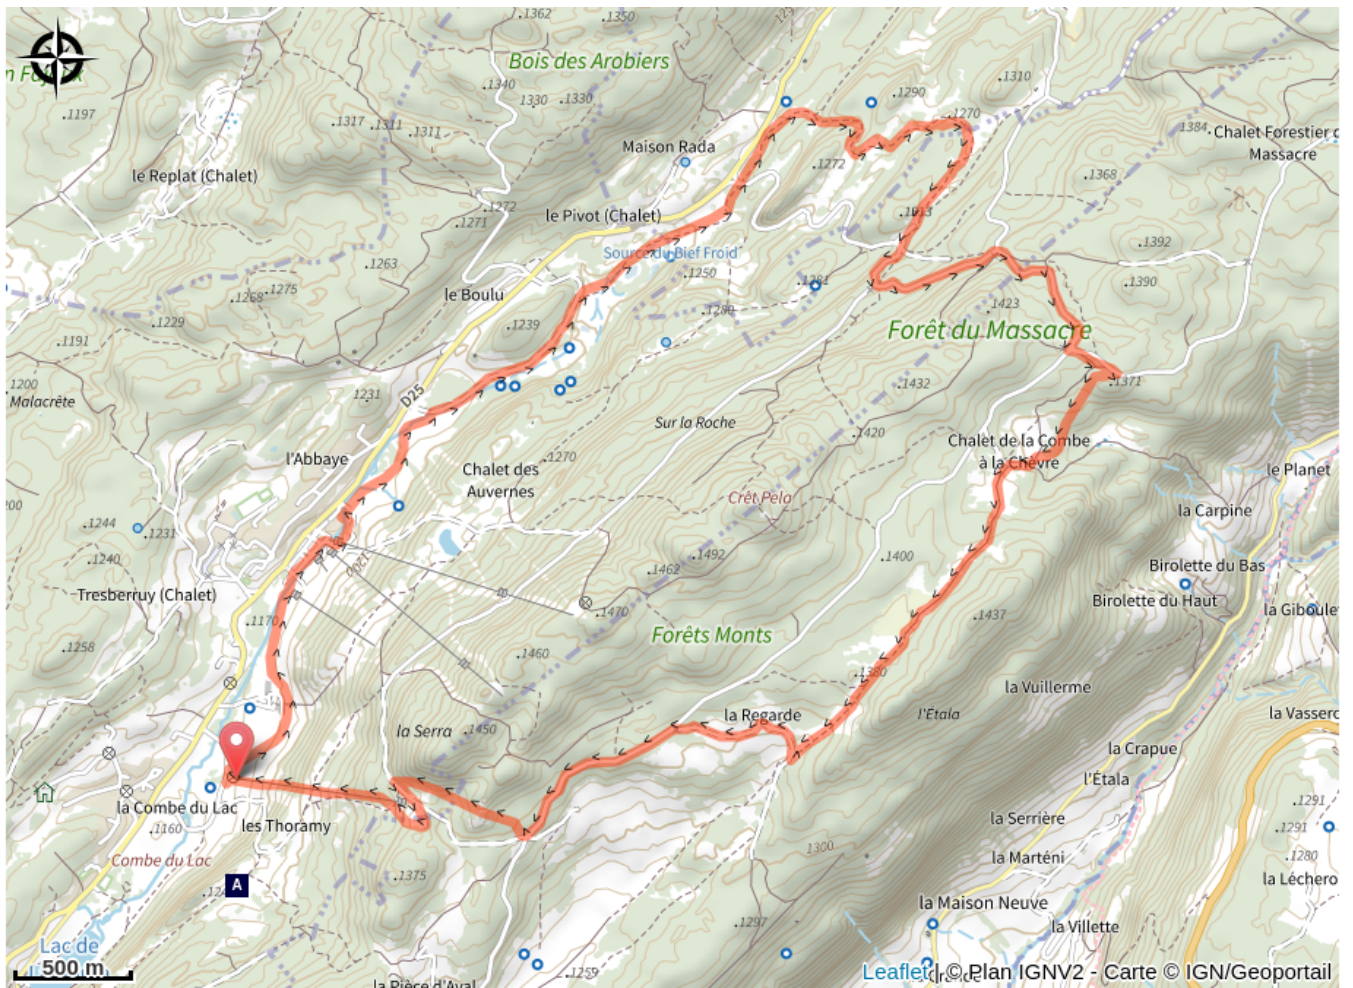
n Fo
.1362
.1350
Bois des Arobiers
.1340
.1330
.1330
.1197
.1317
.1311
.1311
Maison Rada
.1290
.1310
.1270
.1384
Chalet Forestier d
Massacre
le Replat (Chalet)
.1272
.1368
.1272
le Pivot (Chalet)
.1271
.1313
Source du Bief Froid
.1392
.1263
.1250
.1281
.1390
.1275
.1268
le Boulu
.1280
.1423
.1229
.1239
Forêt du Massacre
.1191
.1371
1200
Malacrête
.1231
D25
.1432
Sur la Roche
.1420
Chalet de la Combe
à la Chèvre
l'Abbaye
.1270
Chalet des
Auvernes
le Planet
Crêt Pela
00
la Carpine
.1244
.1231
.1492
.1400
.1240
.1462
Birolette du Bas
Tresberruy (Chalet)
.1470
Birolette du Haut
la Giboule
.1170
Forêts Monts
.1437
.1258
.1460
.1380
la Vuillerme
la Regarde
l'Etala
la Vassero
la Serra
.1450
la Crapue
l'Étala
la Combe du Lac
.1160
les Thoramy
.1291
la Serrière
.1291
1300
la Marténi
Combe du Lac
.1280
.1375
la Léchero
A
.12
la Maison Neuve
Lac de
.1297
la Villette
500 m
.1259
la Pièce d'Aval
Leaflet | © Plan IGNV2 - Carte © IGN/Geoportail